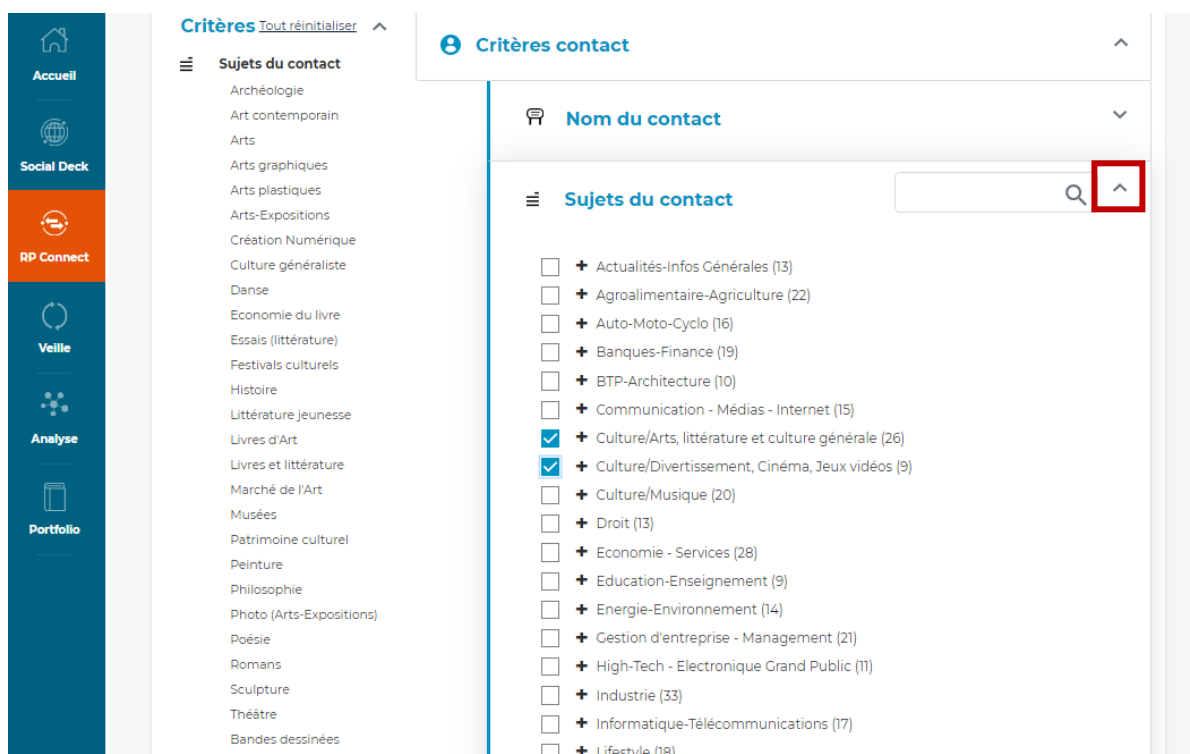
Accueil

Social Deck

RP Connect

Veille

Analyse

Portfolio

Critères Tout réinitialiser

Sujets du contact

Archéologie
Art contemporain
Arts
Arts graphiques
Arts plastiques
Arts-Expositions
Création Numérique
Culture généraliste
Danse
Economie du livre
Essais (littérature)
Festivals culturels
Histoire
Littérature jeunesse
Livres d'Art
Livres et littérature
Marché de l'Art
Musées
Patrimoine culturel
Peinture
Philosophie
Photo (Arts-Expositions)
Poésie
Romans
Sculpture
Théâtre
Bandes dessinées

Critères contact

Nom du contact

Sujets du contact

Actualités-Infos Générales (13)
Agroalimentaire-Agriculture (22)
Auto-Moto-Cyclo (16)
Banques-Finance (19)
BTP-Architecture (10)
Communication - Médias - Internet (15)
Culture/Arts, littérature et culture générale (26)
Culture/Divertissement, Cinéma, Jeux vidéos (9)
Culture/Musique (20)
Droit (13)
Economie - Services (28)
Education-Enseignement (9)
Energie-Environnement (14)
Gestion d'entreprise - Management (21)
High-Tech - Electronique Grand Public (11)
Industrie (33)
Informatique-Télécommunications (17)
Lifestyle (18)